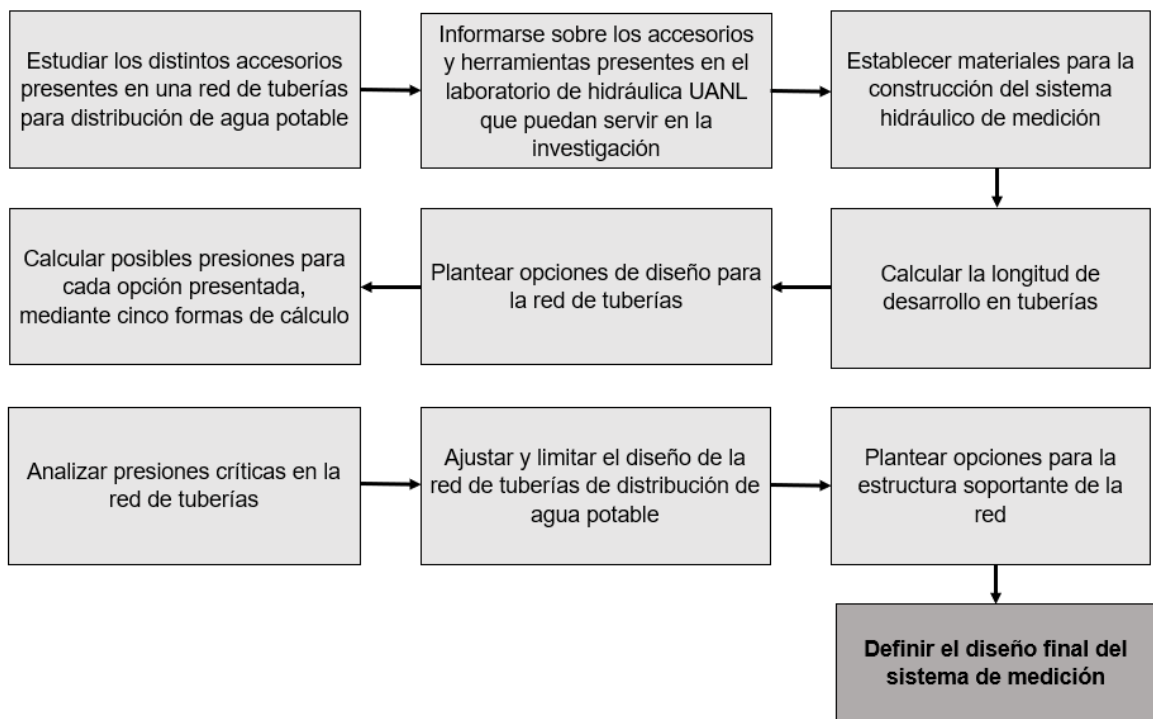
Estudiar los distintos accesorios presentes en una red de tuberías para distribución de agua potable

Informarse sobre los accesorios y herramientas presentes en el laboratorio de hidráulica UANL que puedan servir en la investigación

Establecer materiales para la construcción del sistema hidráulico de medición

Calcular la longitud de desarrollo en tuberías

Plantear opciones de diseño para la red de tuberías

Calcular posibles presiones para cada opción presentada, mediante cinco formas de cálculo

Analizar presiones críticas en la red de tuberías

Ajustar y limitar el diseño de la red de tuberías de distribución de agua potable

Plantear opciones para la estructura soportante de la red

Definir el diseño final del sistema de medición